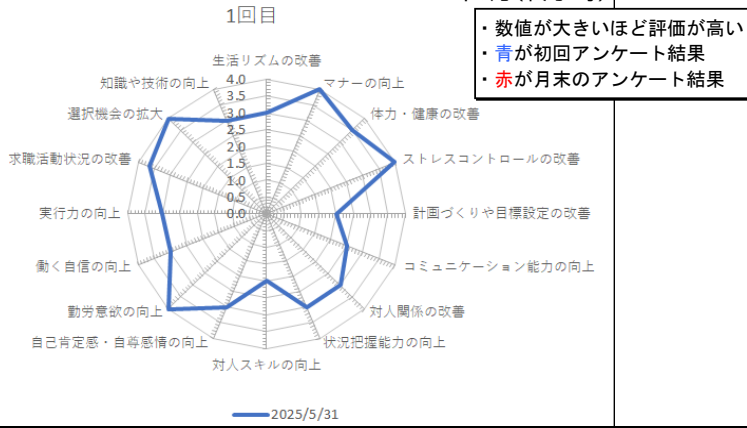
1回目

・数値が大きいほど評価が高い
・青が初回アンケート結果
・赤が月末のアンケート結果

生活リズムの改善
マナーの向上
体力・健康の改善
ストレスコントロールの改善
計画づくりや目標設定の改善
コミュニケーション能力の向上
対人関係の改善
状況把握能力の向上
対人スキルの向上
自己肯定感・自尊感情の向上
勤労意欲の向上
働く自信の向上
実行力の向上
求職活動状況の改善
選択機会の拡大
知識や技術の向上

4.0
3.5
3.0
2.5
2.0
1.5
1.0
0.5
0.0

2025/5/31